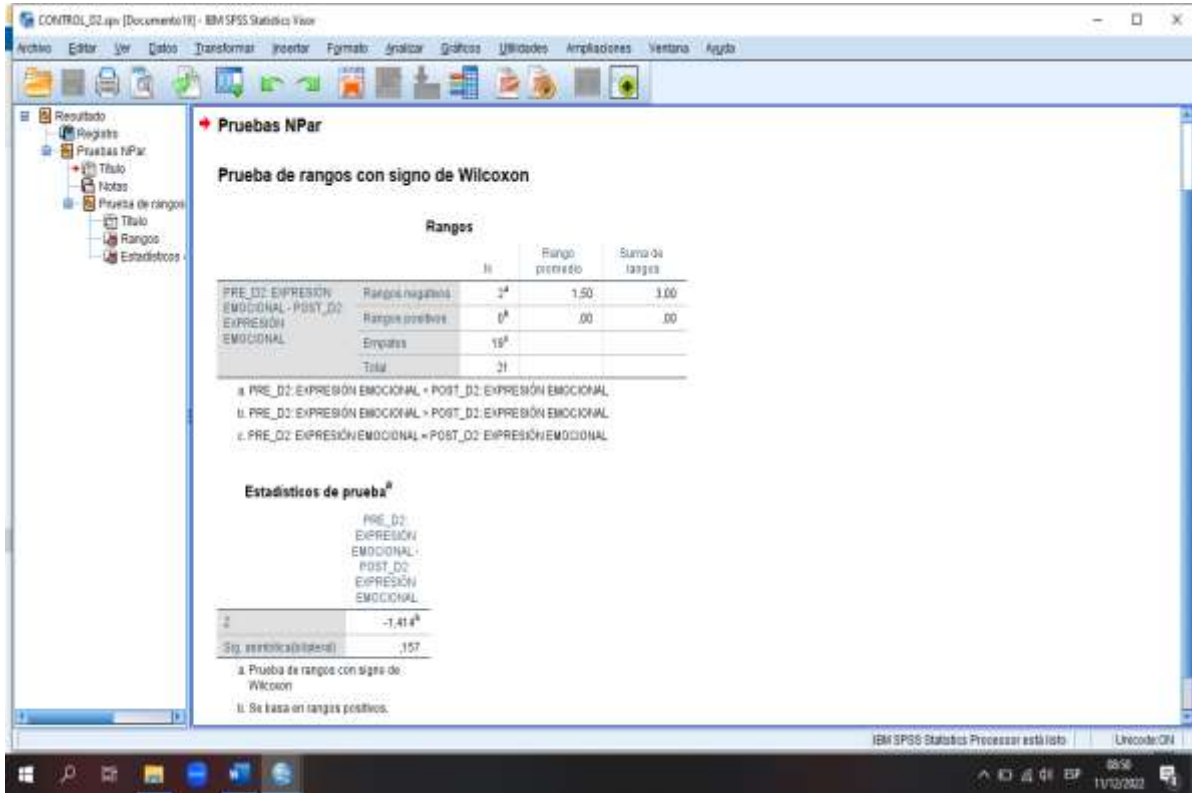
CONTROL_D2.spv [Documento19] - IBM SPSS Statistics Visor

Archivo Editar Ver Datos Transformar Insertar Formato Analizar Gráficos Utilidades Ampliaciones Ventana Ayuda

Resultado
Registro
Pruebas NPar
Título
Notas
Prueba de rangos
Título
Rangos
Estadísticos

Pruebas NPar

Prueba de rangos con signo de Wilcoxon

Rangos

| | | N | Rango promedio | Suma de rangos |
|---|---|---|---|---|
| PRE_D2: EXPRESIÓN EMOCIONAL - POST_D2: EXPRESIÓN EMOCIONAL | Rangos negativos | $2^a$ | 1,50 | 3,00 |
| | Rangos positivos | $0^b$ | ,00 | ,00 |
| | Empates | $19^c$ | | |
| | Total | 21 | | |

a. PRE_D2: EXPRESIÓN EMOCIONAL < POST_D2: EXPRESIÓN EMOCIONAL
b. PRE_D2: EXPRESIÓN EMOCIONAL > POST_D2: EXPRESIÓN EMOCIONAL
c. PRE_D2: EXPRESIÓN EMOCIONAL = POST_D2: EXPRESIÓN EMOCIONAL

Estadísticos de prueba$^a$

| | PRE_D2: EXPRESIÓN EMOCIONAL - POST_D2: EXPRESIÓN EMOCIONAL |
|---|---|
| Z | $-1,414^b$ |
| Sig. asintótica(bilateral) | ,157 |

a. Prueba de rangos con signo de Wilcoxon
b. Se basa en rangos positivos.

IBM SPSS Statistics Processor está listo | Unicode:ON

ESP 08:50 11/12/2022